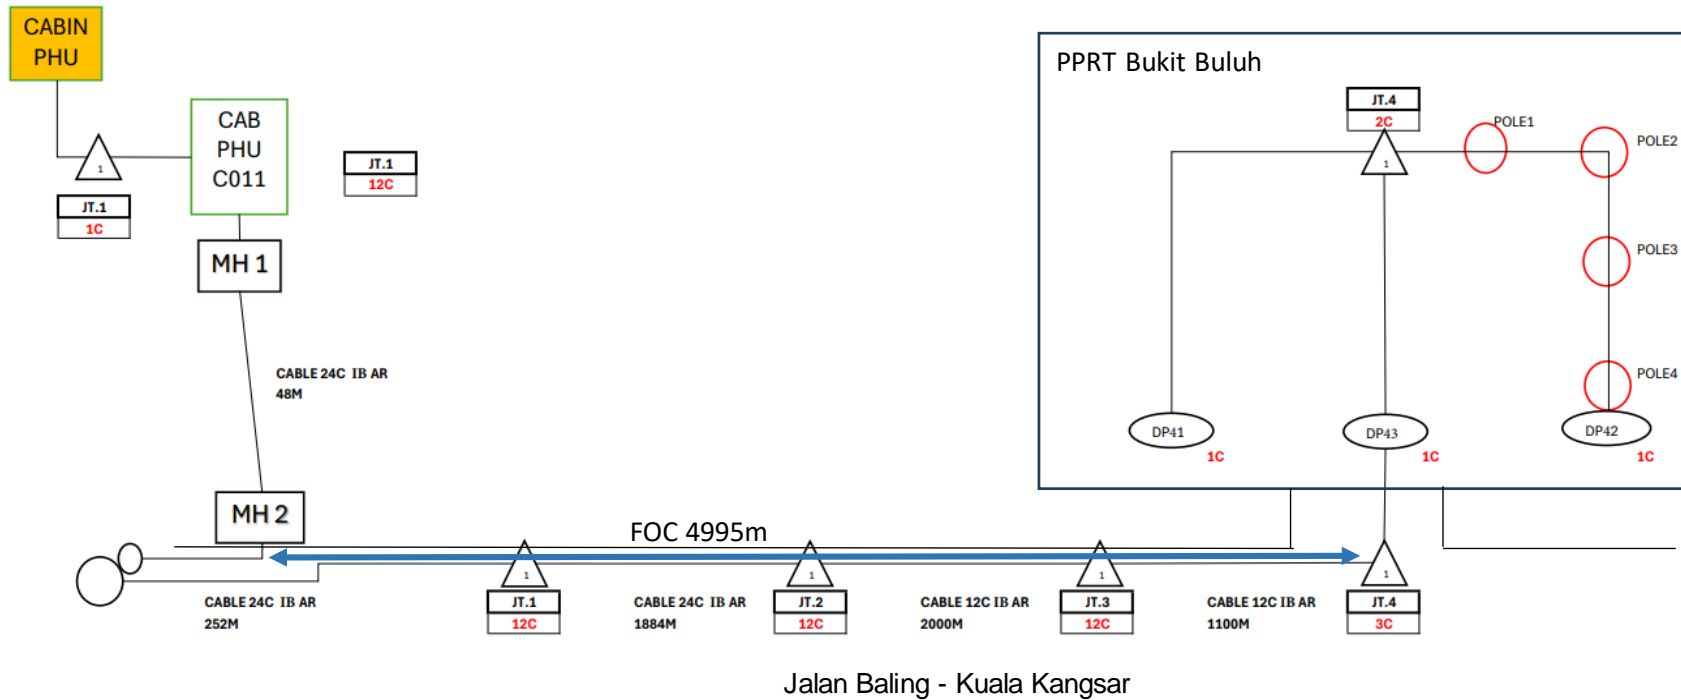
CABIN PHU

CAB PHU C011

1

JT.1
1C

JT.1
12C

MH 1

CABLE 24C IB AR
48M

MH 2

PPRT Bukit Buluh

JT.4
2C

1

POLE1

POLE2

POLE3

POLE4

DP41
1C

DP43
1C

DP42
1C

FOC 4995m

1

1

1

1

CABLE 24C IB AR
252M

JT.1
12C

CABLE 24C IB AR
1884M

JT.2
12C

CABLE 12C IB AR
2000M

JT.3
12C

CABLE 12C IB AR
1100M

JT.4
3C

Jalan Baling - Kuala Kangsar